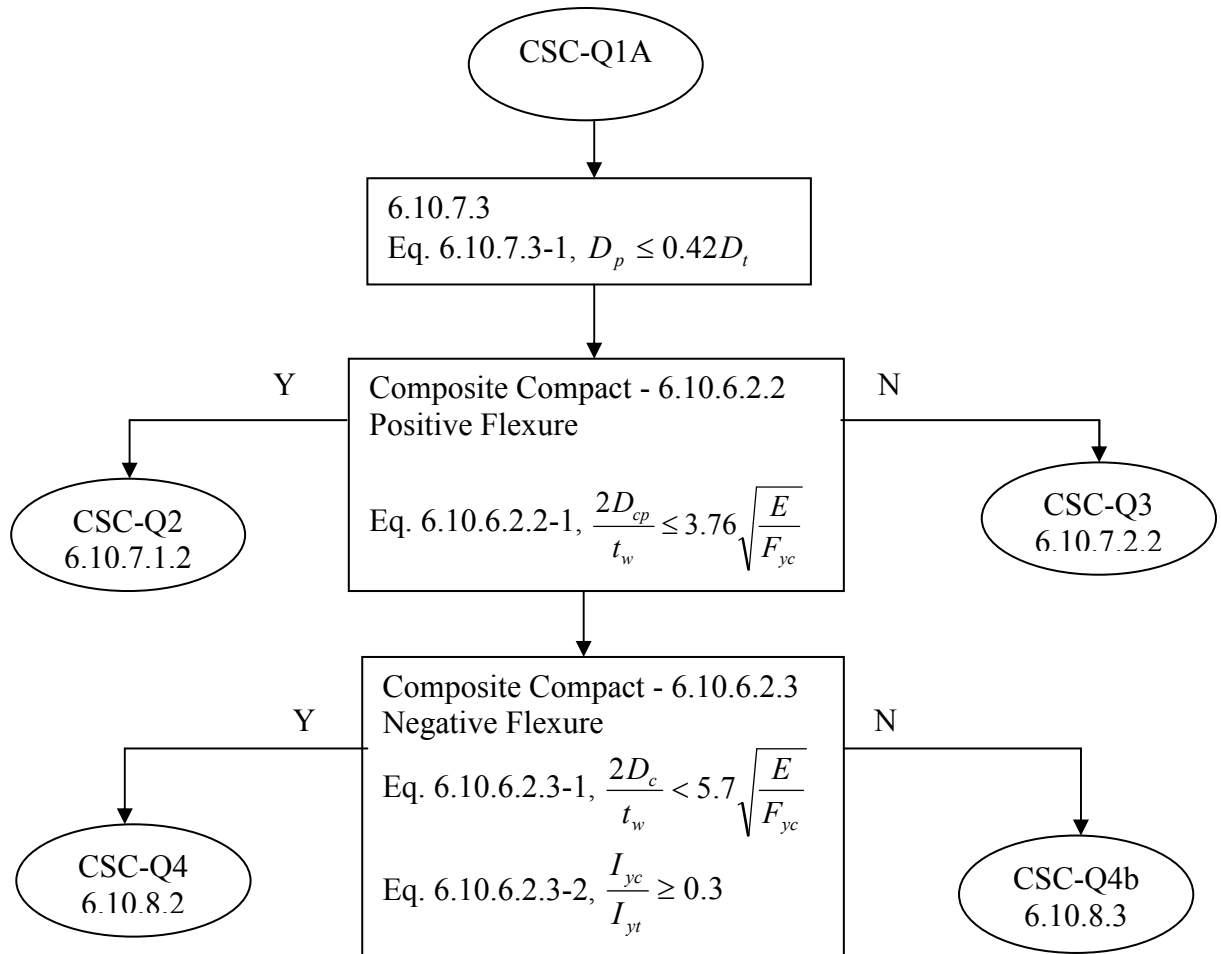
CSC-Q1A

6.10.7.3
Eq. 6.10.7.3-1, $D_p \leq 0.42D_t$

Y

Composite Compact - 6.10.6.2.2
Positive Flexure

Eq. 6.10.6.2.2-1, $\frac{2D_{cp}}{t_w} \leq 3.76\sqrt{\frac{E}{F_{yc}}}$

N

CSC-Q2
6.10.7.1.2

CSC-Q3
6.10.7.2.2

Y

Composite Compact - 6.10.6.2.3
Negative Flexure

Eq. 6.10.6.2.3-1, $\frac{2D_c}{t_w} < 5.7\sqrt{\frac{E}{F_{yc}}}$

Eq. 6.10.6.2.3-2, $\frac{I_{yc}}{I_{yt}} \geq 0.3$

N

CSC-Q4
6.10.8.2

CSC-Q4b
6.10.8.3